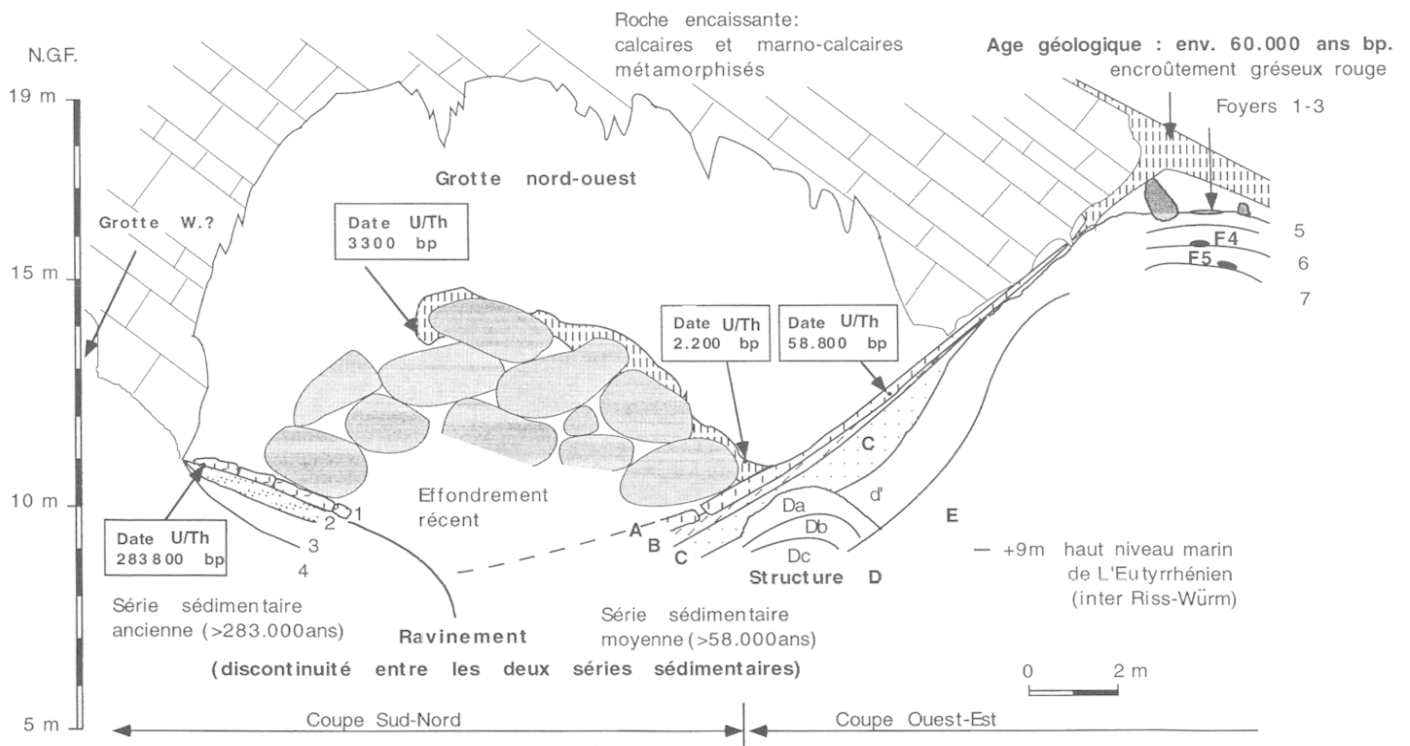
Roche encaissante: calcaires et marno-calcaires métamorphisés

Age géologique : env. 60.000 ans bp.
encroûtement gréseux rouge

Foyers 1-3

N.G.F.

19 m

15 m

10 m

5 m

Grotte nord-ouest

Grotte W.?

Date U/Th
3300 bp

Date U/Th
2.200 bp

Date U/Th
58.800 bp

5
F4
F5
6
7

C
d'
Da
Db
Dc
E

Effondrement récent

1
2
3
4

Date U/Th
283 800 bp

A
B
C

Structure D

— +9m haut niveau marin de L'Eutyrrhénien (inter Riss-Würm)

Série sédimentaire ancienne (>283.000ans)

Ravinement
(discontinuité entre les deux séries sédimentaires)

Série sédimentaire moyenne (>58.000ans)

0 2 m

Coupe Sud-Nord

Coupe Ouest-Est